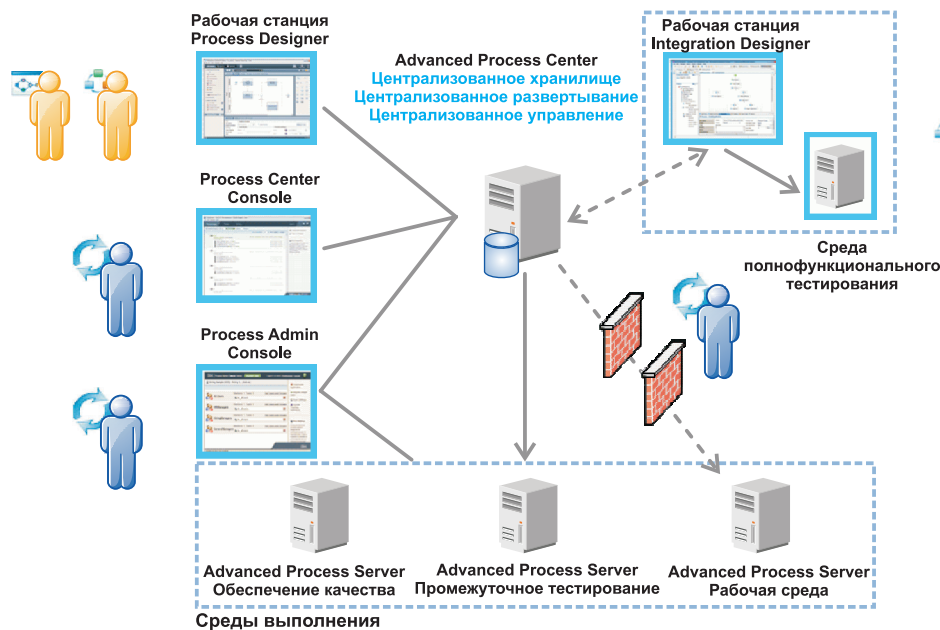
Рабочая станция Process Designer

Advanced Process Center
Централизованное хранилище
Централизованное развертывание
Централизованное управление

Рабочая станция Integration Designer

Process Center Console

Среда полнофункционального тестирования

Process Admin Console

Advanced Process Server
Обеспечение качества

Advanced Process Server
Промежуточное тестирование

Advanced Process Server
Рабочая среда

Среды выполнения